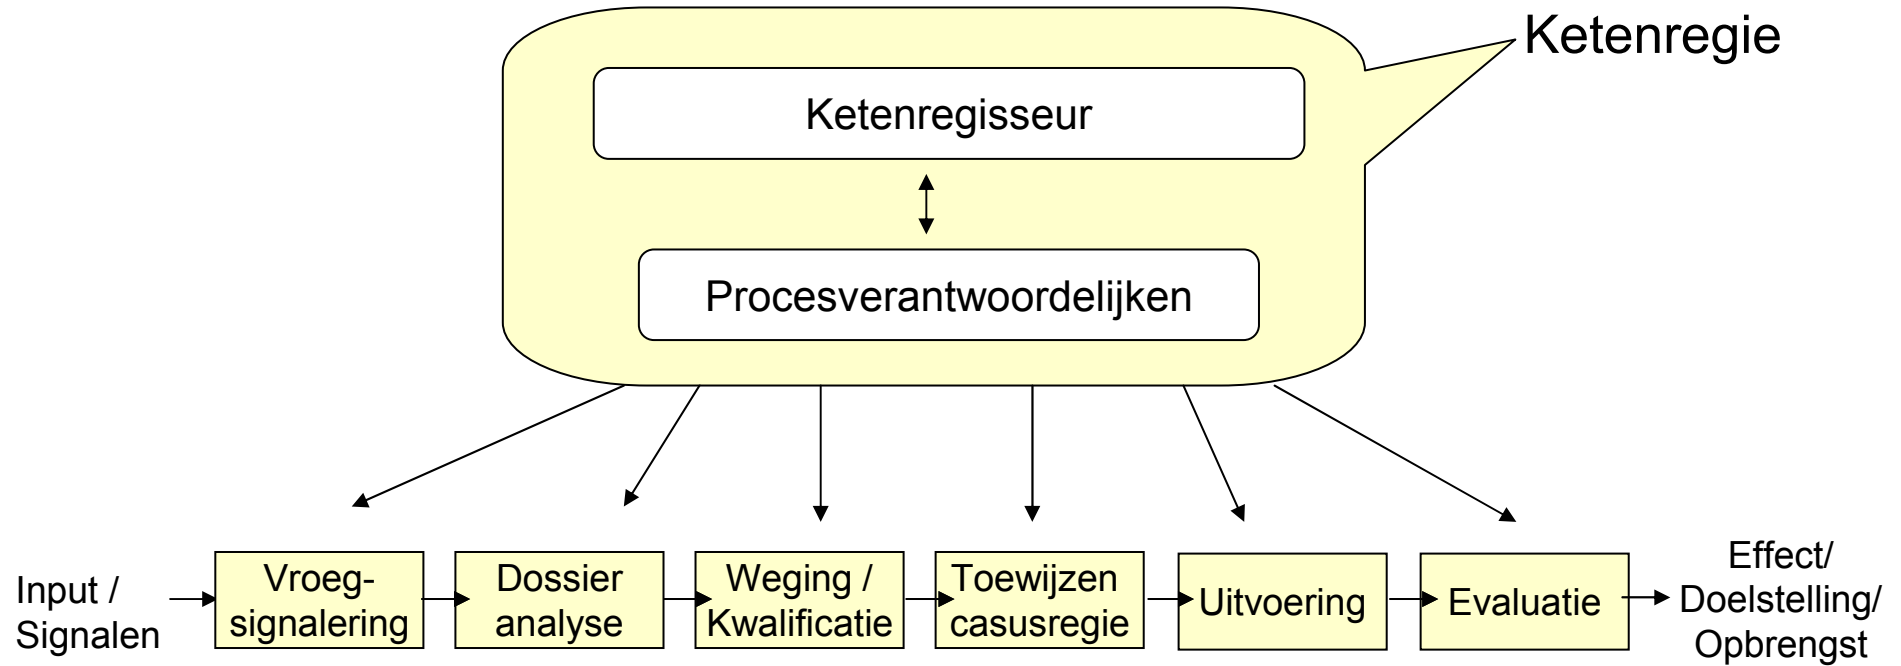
Ketenregie

Ketenregisseur

Procesverantwoordelijken

Input / Signalen

Vroegsignalering

Dossier analyse

Weging / Kwalificatie

Toewijzen casusregie

Uitvoering

Evaluatie

Effect/ Doelstelling/ Opbrengst